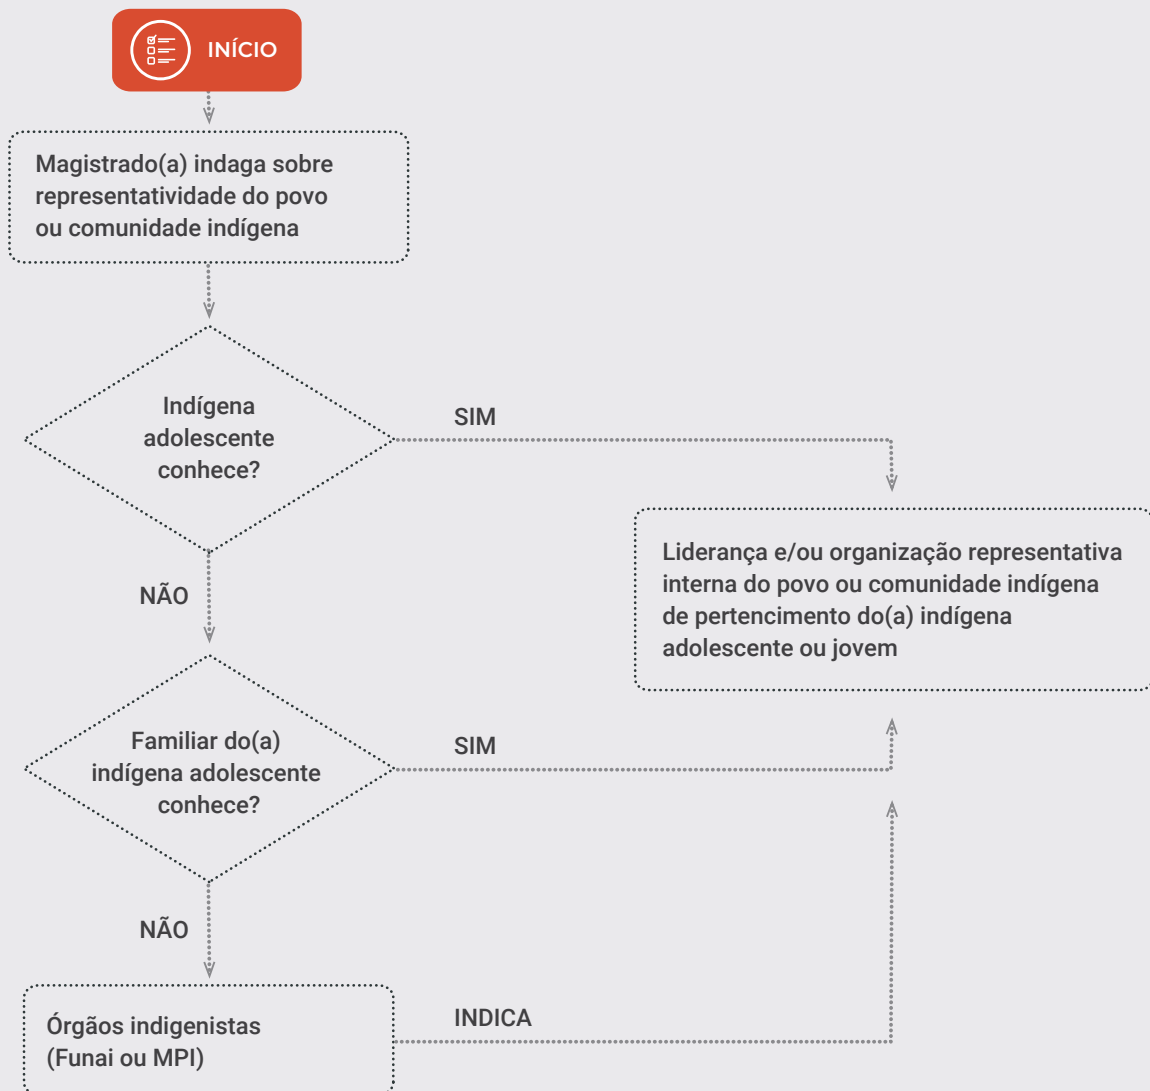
INÍCIO

Magistrado(a) indaga sobre representatividade do povo ou comunidade indígena

Indígena adolescente conhece?

SIM

Liderança e/ou organização representativa interna do povo ou comunidade indígena de pertencimento do(a) indígena adolescente ou jovem

NÃO

Familiar do(a) indígena adolescente conhece?

SIM

NÃO

Órgãos indigenistas (Funai ou MPI)

INDICA